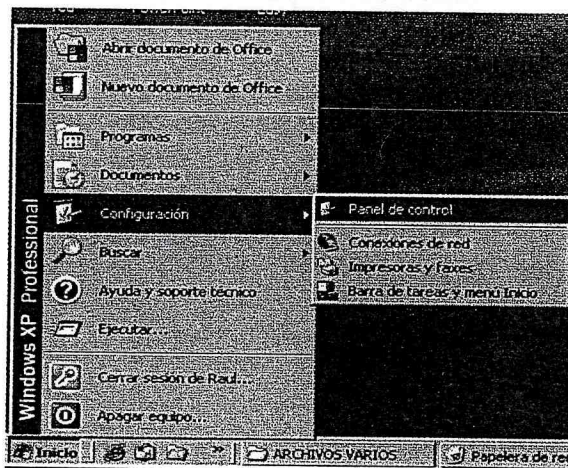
Abrir documento de Office
Nuevo documento de Office
Programas
Documentos
Configuración
Panel de control
Conexiones de red
Impresoras y faxes
Barra de tareas y menú Inicio
Buscar
Ayuda y soporte técnico
Ejecutar...
Cerrar sesión de Raul...
Apagar equipo...
Windows XP Professional
Inicio
ARCHIVOS VARIOS
Papelera de re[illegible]